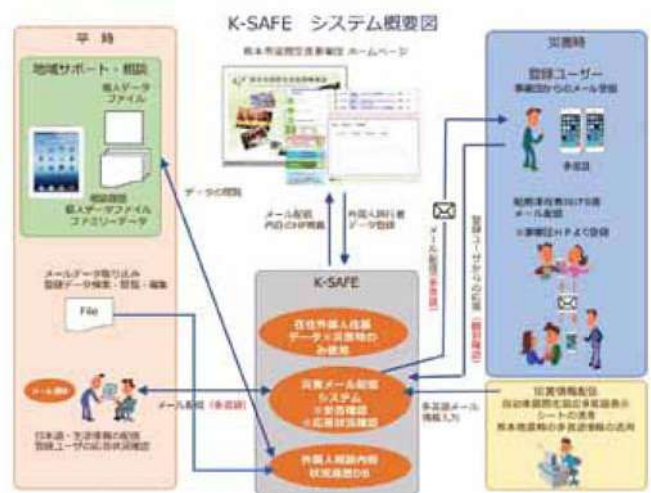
K-SAFE システム概要図

平 時

地域サポート・相談

個人データ ファイル

個人データファイル ファミリーデータ

データの閲覧

メールデータ取り込み 登録データ検索・登録・編集

File

メール配信

日本語・生活情報の配信 登録ユーザの応答状況確認

メール配信（多言語）

熊本市国際交流事業団 ホームページ

メール配信 内容のHP掲載

外国人向け着 データ取得

K-SAFE

在住外国人住基 データ×災害時の み使用

災害メール配信 システム ※安否確認 ※応答状況確認

外国人相談内容 状況管理DB

メール配信（多言語）

登録ユーザーからの応答（安否確認）

多言語メール 情報入力

災害時

登録ユーザー 事前登録からのメール登録

多言語

総務省実施推進事業 メール配信 ※事業団HPより登録

災害情報配信 自治体観測水位の多言語表示 シートの活用 熊本地震時の多言語情報の活用